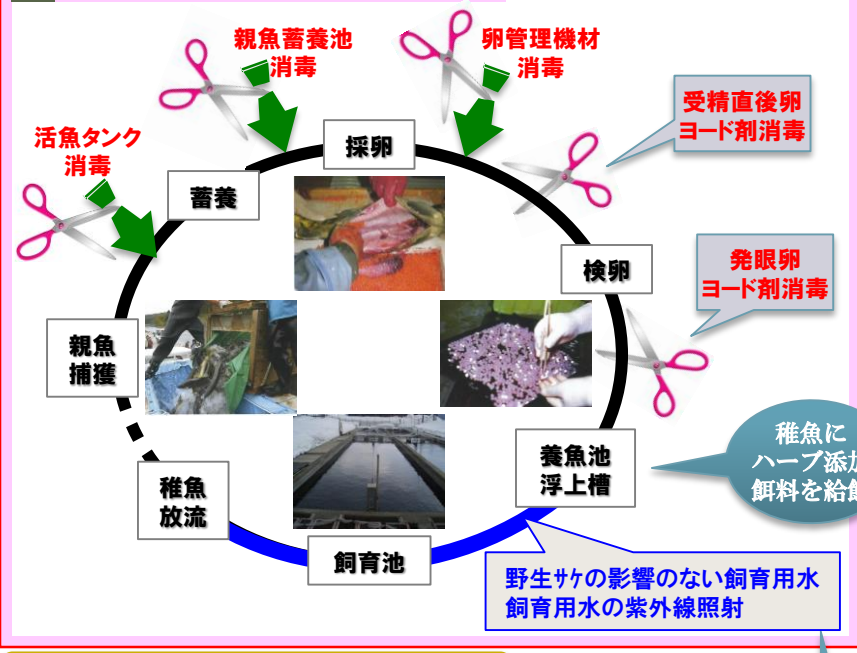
親魚蓄養池
消毒

卵管理機材
消毒

活魚タンク
消毒

採卵

受精直後卵
ヨード剤消毒

蓄養

検卵

発眼卵
ヨード剤消毒

親魚
捕獲

稚魚に
ハーブ添加
餌料を給餌

養魚池
浮上槽

稚魚
放流

飼育池

野生サケの影響のない飼育用水
飼育用水の紫外線照射